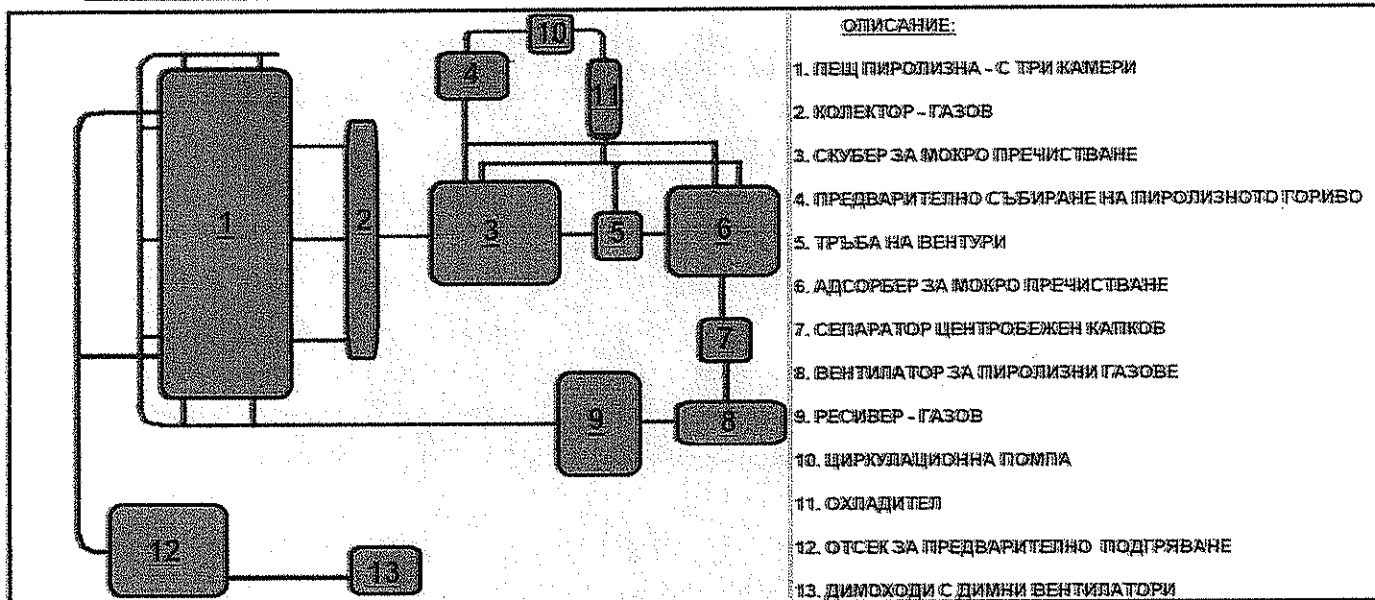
1

2

3

4

5

6

7

8

9

10

11

12

13

ОПИСАНИЕ:

1. ПЕЩ ПИРОЛИЗНА - С ТРИ КАМЕРИ

2. КОЛЕКТОР - ГАЗОВ

3. СКУБЕР ЗА МОКРО ПРЕЧИСТВАНЕ

4. ПРЕДВАРИТЕЛНО СЪБИРАНЕ НА ПИРОЛИЗНОТО ГОРИВО

5. ТРЪБА НА ВЕНТУРИ

6. АДСОРБЕР ЗА МОКРО ПРЕЧИСТВАНЕ

7. СЕПАРАТОР ЦЕНТРОБЕЖЕН КАПКОВ

8. ВЕНТИЛАТОР ЗА ПИРОЛИЗНИ ГАЗОВЕ

9. РЕСИВЕР - ГАЗОВ

10. ЦИРКУЛАЦИОННА ПОМПА

11. ОХЛАДИТЕЛ

12. ОТСЕК ЗА ПРЕДВАРИТЕЛНО ПОДГРЯВАНЕ

13. ДИМОХОДИ С ДИМНИ ВЕНТИЛАТОРИ